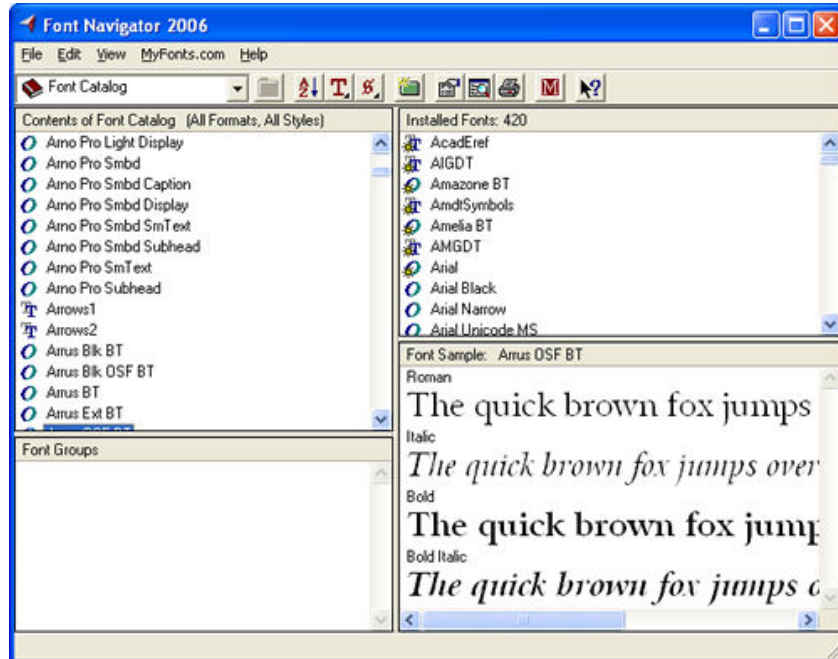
Font Navigator 2006

File Edit View MyFonts.com Help

Font Catalog

Contents of Font Catalog (All Formats, All Styles)
Arno Pro Light Display
Arno Pro Smbd
Arno Pro Smbd Caption
Arno Pro Smbd Display
Arno Pro Smbd SmText
Arno Pro Smbd Subhead
Arno Pro SmText
Arno Pro Subhead
Arrows1
Arrows2
Arrus Blk BT
Arrus Blk OSF BT
Arrus BT
Arrus Ext BT
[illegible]

Installed Fonts: 420
AcadEref
AIGDT
Amazone BT
AmdtSymbols
Amelia BT
AMGDT
Arial
Arial Black
Arial Narrow
Arial Unicode MS

Font Groups

Font Sample: Arrus OSF BT
Roman
The quick brown fox jumps
Italic
The quick brown fox jumps over
Bold
The quick brown fox jump
Bold Italic
The quick brown fox jumps o